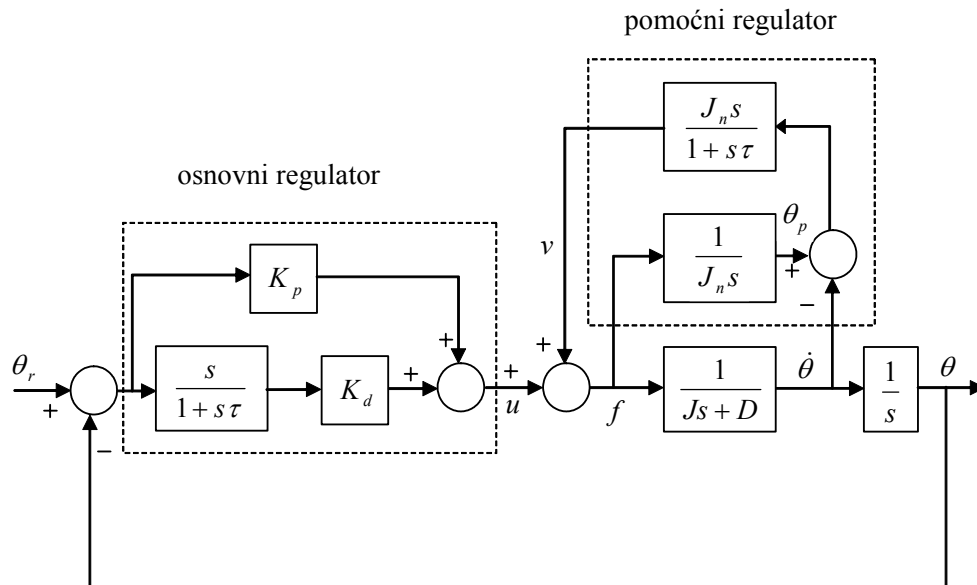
pomoćni regulator

$\frac{J_n s}{1+s\tau}$

osnovni regulator

$\theta_p$

$v$

$\frac{1}{J_n s}$

+

−

$K_p$

+

+

$\theta_r$

+

−

$\frac{s}{1+s\tau}$

$K_d$

+

+

$u$

$f$

$\frac{1}{Js+D}$

$\dot{\theta}$

$\frac{1}{s}$

$\theta$